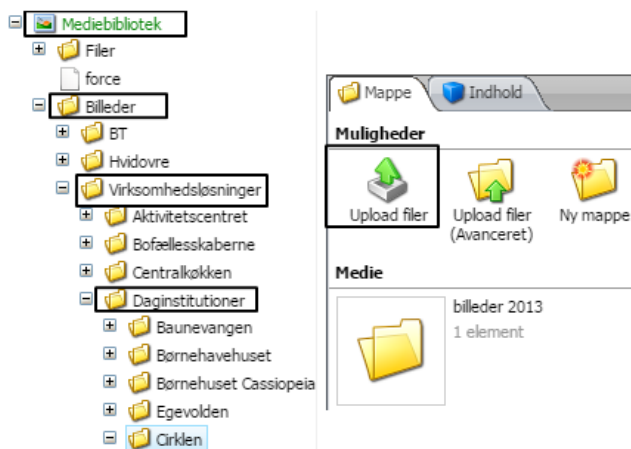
Mediebibliotek
Filer
force
Billeder
BT
Hvidovre
Virksomhedsløsninger
Aktivitetscentret
Bofællesskaberne
Centralkøkken
Daginstitutioner
Baunevangen
Børnehavehuset
Børnehuset Cassiopeia
Egevolden
Cirklen

Mappe
Indhold
Muligheder
Upload filer
Upload filer (Avanceret)
Ny mappe
Medie
billeder 2013
1 element